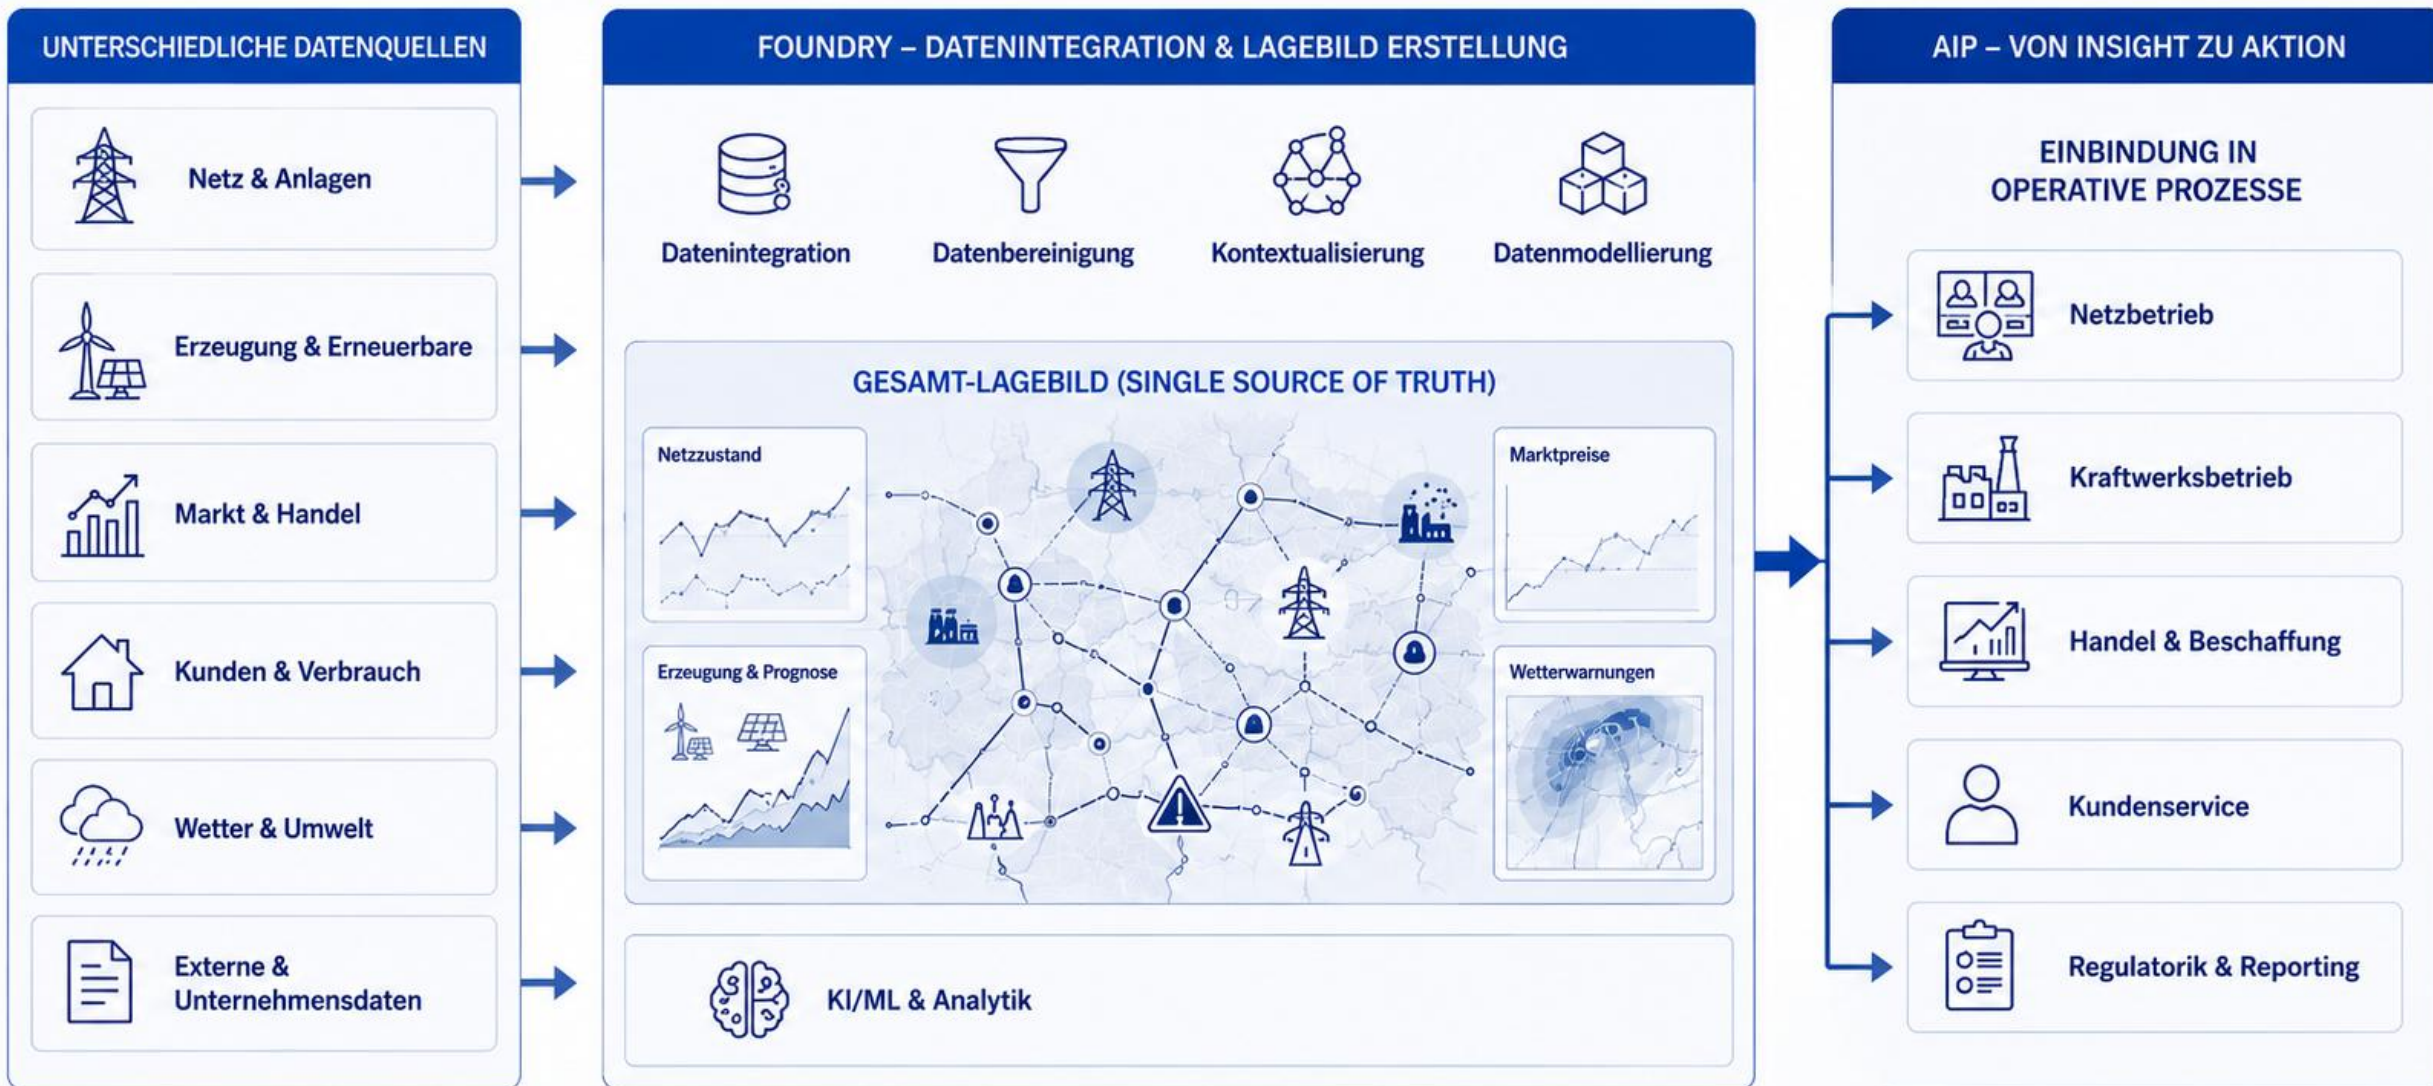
UNTERSCHIEDLICHE DATENQUELLEN

Netz & Anlagen

Erzeugung & Erneuerbare

Markt & Handel

Kunden & Verbrauch

Wetter & Umwelt

Externe & Unternehmensdaten

FOUNDRY – DATENINTEGRATION & LAGEBILD ERSTELLUNG

Datenintegration

Datenbereinigung

Kontextualisierung

Datenmodellierung

GESAMT-LAGEBILD (SINGLE SOURCE OF TRUTH)

Netzzustand

Erzeugung & Prognose

Marktpreise

Wetterwarnungen

KI/ML & Analytik

AIP – VON INSIGHT ZU AKTION

EINBINDUNG IN OPERATIVE PROZESSE

Netzbetrieb

Kraftwerksbetrieb

Handel & Beschaffung

Kundenservice

Regulatorik & Reporting